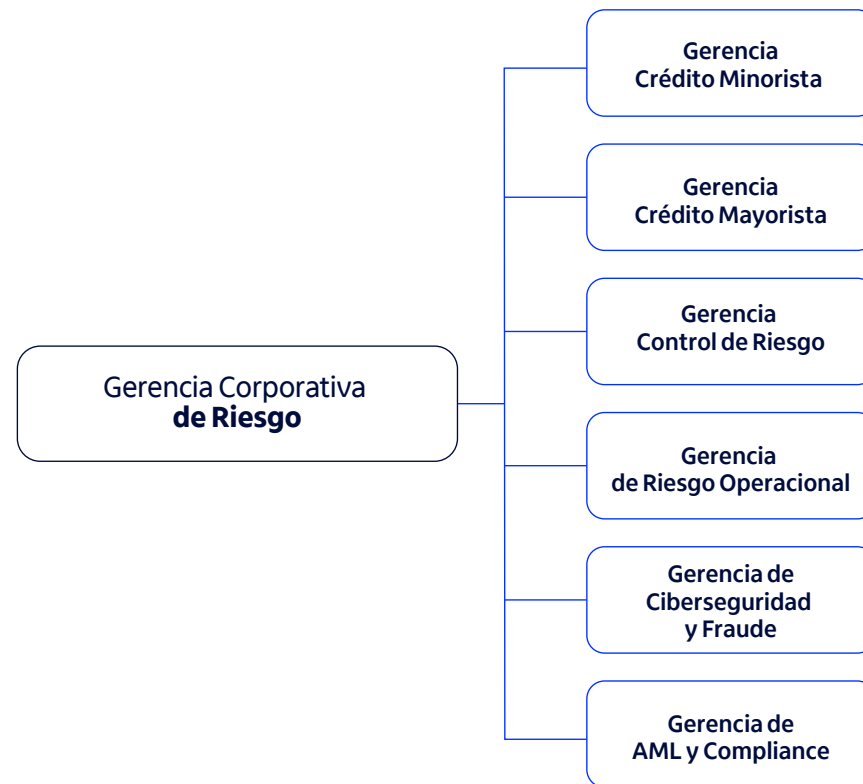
Gerencia Corporativa
de Riesgo

Gerencia
Crédito Minorista

Gerencia
Crédito Mayorista

Gerencia
Control de Riesgo

Gerencia
de Riesgo Operacional

Gerencia de
Ciberseguridad
y Fraude

Gerencia de
AML y Compliance